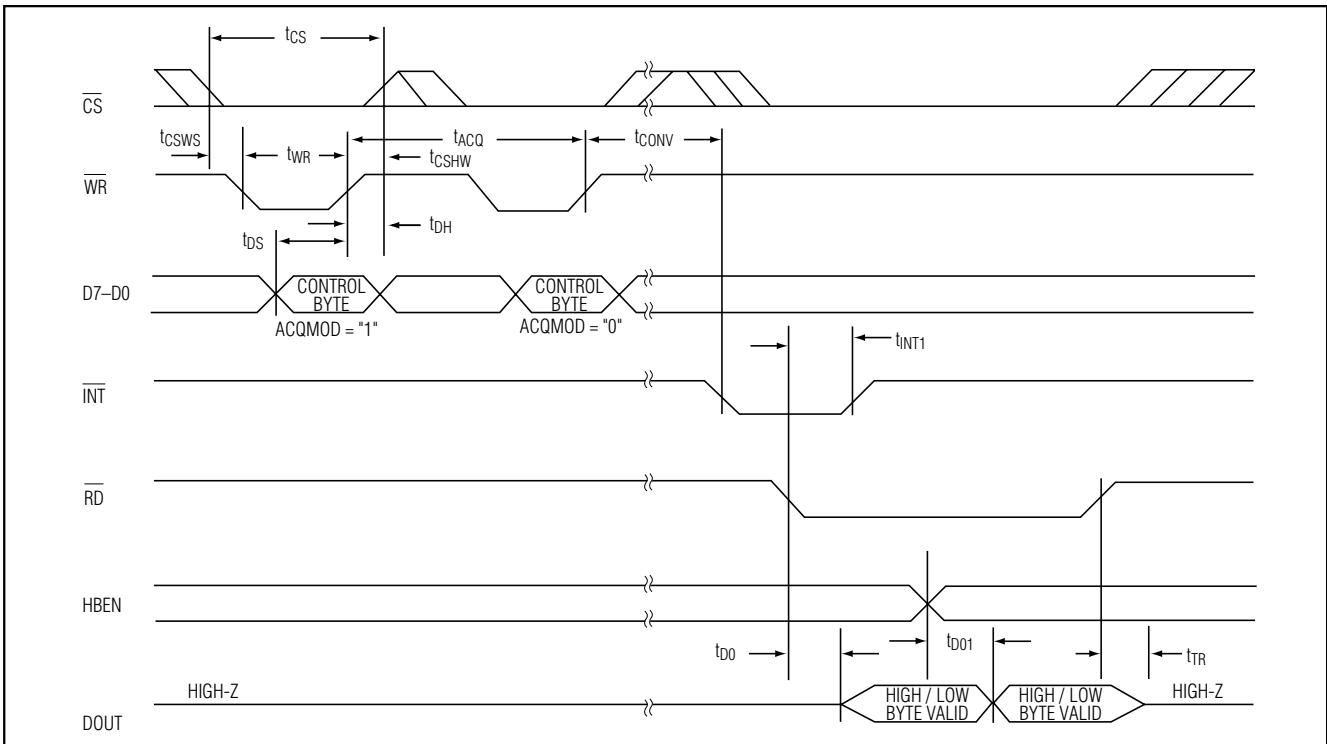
$t_{CS}$

$\overline{CS}$

$t_{CSWS}$

$t_{WR}$

$t_{ACQ}$

$t_{CSHW}$

$t_{CONV}$

$\overline{WR}$

$t_{DS}$

$t_{DH}$

D7–D0

CONTROL BYTE

ACQMOD = "1"

CONTROL BYTE

ACQMOD = "0"

$t_{INT1}$

$\overline{INT}$

$\overline{RD}$

HBEN

$t_{D0}$

$t_{D01}$

$t_{TR}$

HIGH-Z

DOUT

HIGH / LOW BYTE VALID

HIGH / LOW BYTE VALID

HIGH-Z